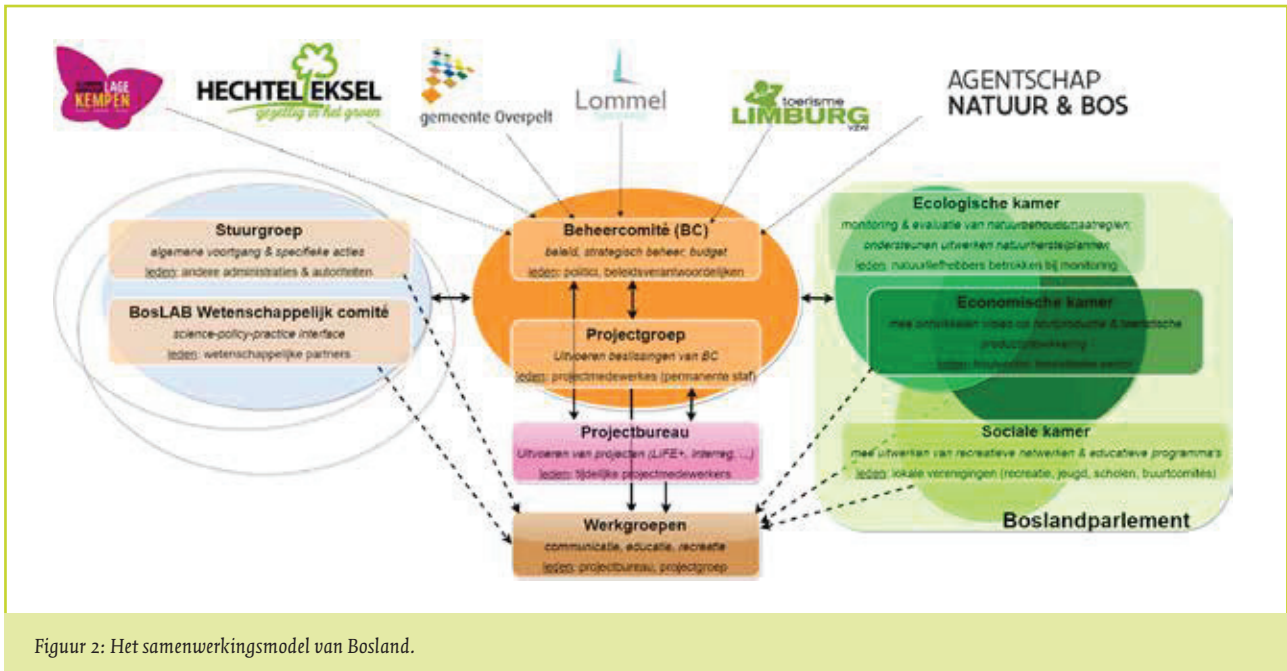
LAGE KEMPEN

HECHTEL EKSEL
gezellig in het groen

gemeente Overpelt

Lommel

toerisme LIMBURG vzw

AGENTSCHAP NATUUR & BOS

Stuurgroep
algemene voortgang & specifieke acties
leden: andere administraties & autoriteiten

BosLAB Wetenschappelijk comité
science-policy-practice interface
leden: wetenschappelijke partners

Beheercomité (BC)
beleid, strategisch beheer, budget
leden: politici, beleidsverantwoordelijken

Projectgroep
Uitvoeren beslissingen van BC
leden: projectmedewerkes (permanente staf)

Projectbureau
Uitvoeren van projecten (LIFE+, Interreg, ...)
leden: tijdelijke projectmedewerkers

Werkgroepen
communicatie, educatie, recreatie
leden: projectbureau, projectgroep

Ecologische kamer
monitoring & evaluatie van natuurbehoudsmaatregelen; ondersteunen uitwerken natuurherstelplannen
leden: natuurliefhebbers betrokken bij monitoring

Economische kamer
mee ontwikkelen visies on houtproductie & toeristische productontwikkeling
leden: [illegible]

Sociale kamer
mee uitwerken van recreatieve netwerken & educatieve programma's
leden: lokale verenigingen (recreatie, jeugd, scholen, buurtcomités)

Boslandparlement

Figuur 2: Het samenwerkingsmodel van Bosland.